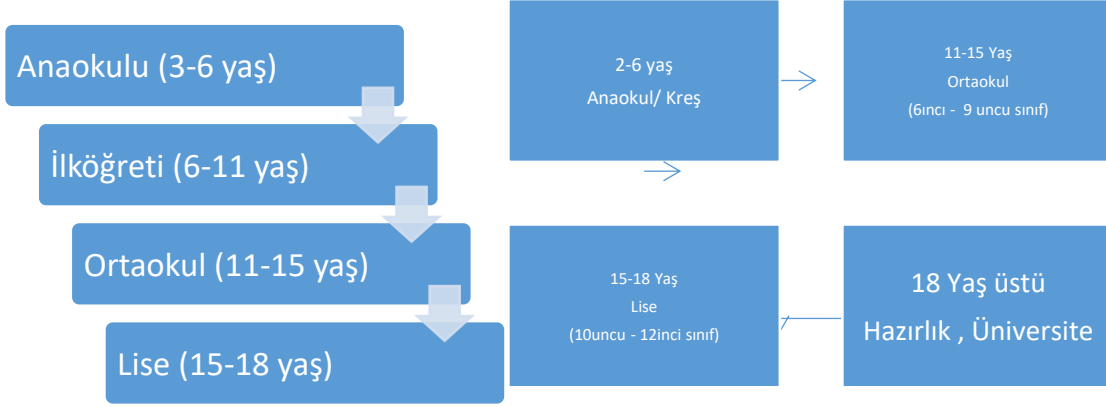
Anaokulu (3-6 yaş)

İlköğreti (6-11 yaş)

Ortaokul (11-15 yaş)

Lise (15-18 yaş)

2-6 yaş
Anaokul/ Kreş

11-15 Yaş
Ortaokul
(6ıncı - 9 uncu sınıf)

15-18 Yaş
Lise
(10uncu - 12inci sınıf)

18 Yaş üstü
Hazırlık , Üniversite